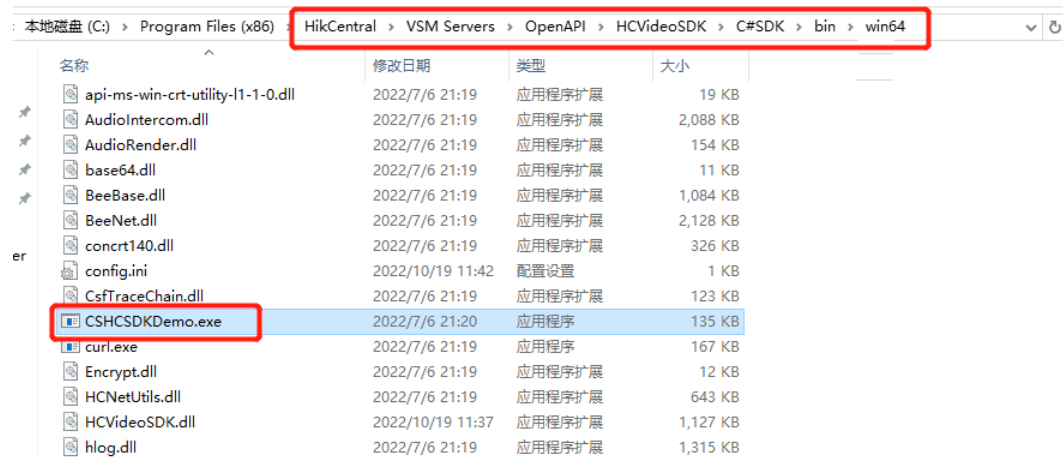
本地磁盘 (C:) › Program Files (x86) › HikCentral › VSM Servers › OpenAPI › HCVideoSDK › C#SDK › bin › win64

| 名称 | 修改日期 | 类型 | 大小 |
|---|---|---|---|
| api-ms-win-crt-utility-l1-1-0.dll | 2022/7/6 21:19 | 应用程序扩展 | 19 KB |
| AudioIntercom.dll | 2022/7/6 21:19 | 应用程序扩展 | 2,088 KB |
| AudioRender.dll | 2022/7/6 21:19 | 应用程序扩展 | 154 KB |
| base64.dll | 2022/7/6 21:19 | 应用程序扩展 | 11 KB |
| BeeBase.dll | 2022/7/6 21:19 | 应用程序扩展 | 1,084 KB |
| BeeNet.dll | 2022/7/6 21:19 | 应用程序扩展 | 2,128 KB |
| concrt140.dll | 2022/7/6 21:19 | 应用程序扩展 | 326 KB |
| config.ini | 2022/10/19 11:42 | 配置设置 | 1 KB |
| CsfTraceChain.dll | 2022/7/6 21:19 | 应用程序扩展 | 123 KB |
| CSHCSDKDemo.exe | 2022/7/6 21:20 | 应用程序 | 135 KB |
| curl.exe | 2022/7/6 21:19 | 应用程序 | 167 KB |
| Encrypt.dll | 2022/7/6 21:19 | 应用程序扩展 | 12 KB |
| HCNetUtils.dll | 2022/7/6 21:19 | 应用程序扩展 | 643 KB |
| HCVideoSDK.dll | 2022/10/19 11:37 | 应用程序扩展 | 1,127 KB |
| hlog.dll | 2022/7/6 21:19 | 应用程序扩展 | 1,315 KB |

er